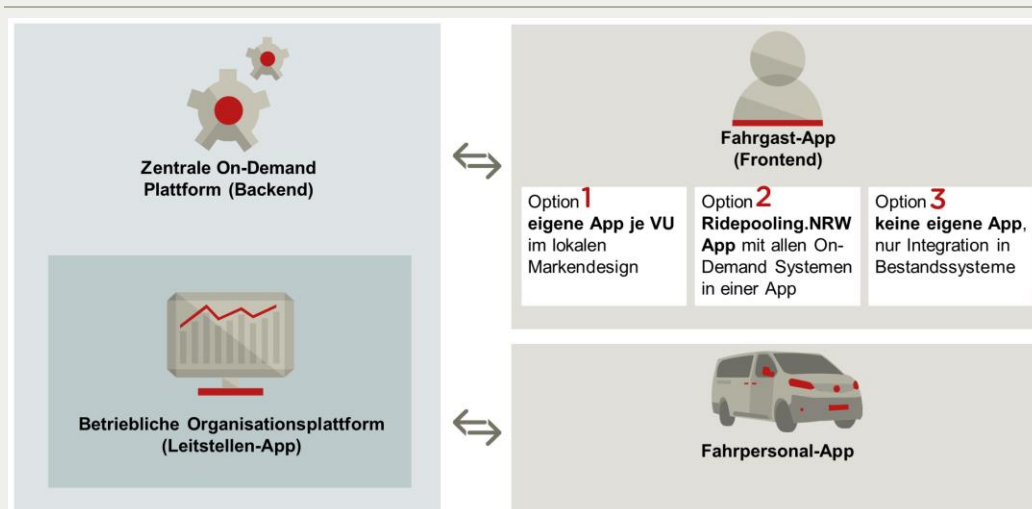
Zentrale On-Demand Plattform (Backend)

Fahrgast-App (Frontend)

Option 1
eigene App je VU im lokalen Markendesign

Option 2
Ridepooling.NRW App mit allen On-Demand Systemen in einer App

Option 3
keine eigene App, nur Integration in Bestandssysteme

Betriebliche Organisationsplattform (Leitstellen-App)

Fahrpersonal-App